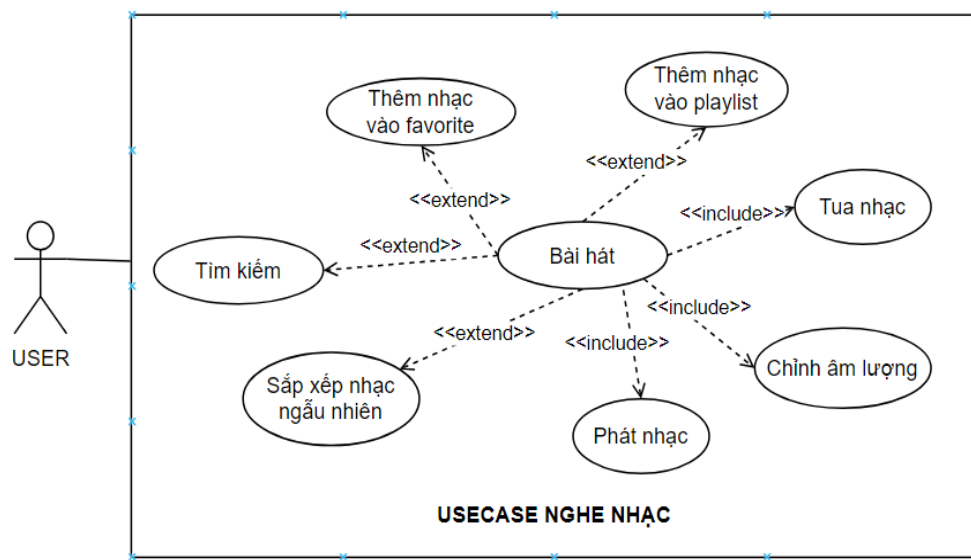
USER

Thêm nhạc vào favorite

Thêm nhạc vào playlist

<<extend>>

<<extend>>

<<include>>

Tua nhạc

<<extend>>

Tìm kiếm

Bài hát

<<include>>

<<extend>>

<<include>>

Sắp xếp nhạc ngẫu nhiên

Chỉnh âm lượng

Phát nhạc

USECASE NGHE NHẠC